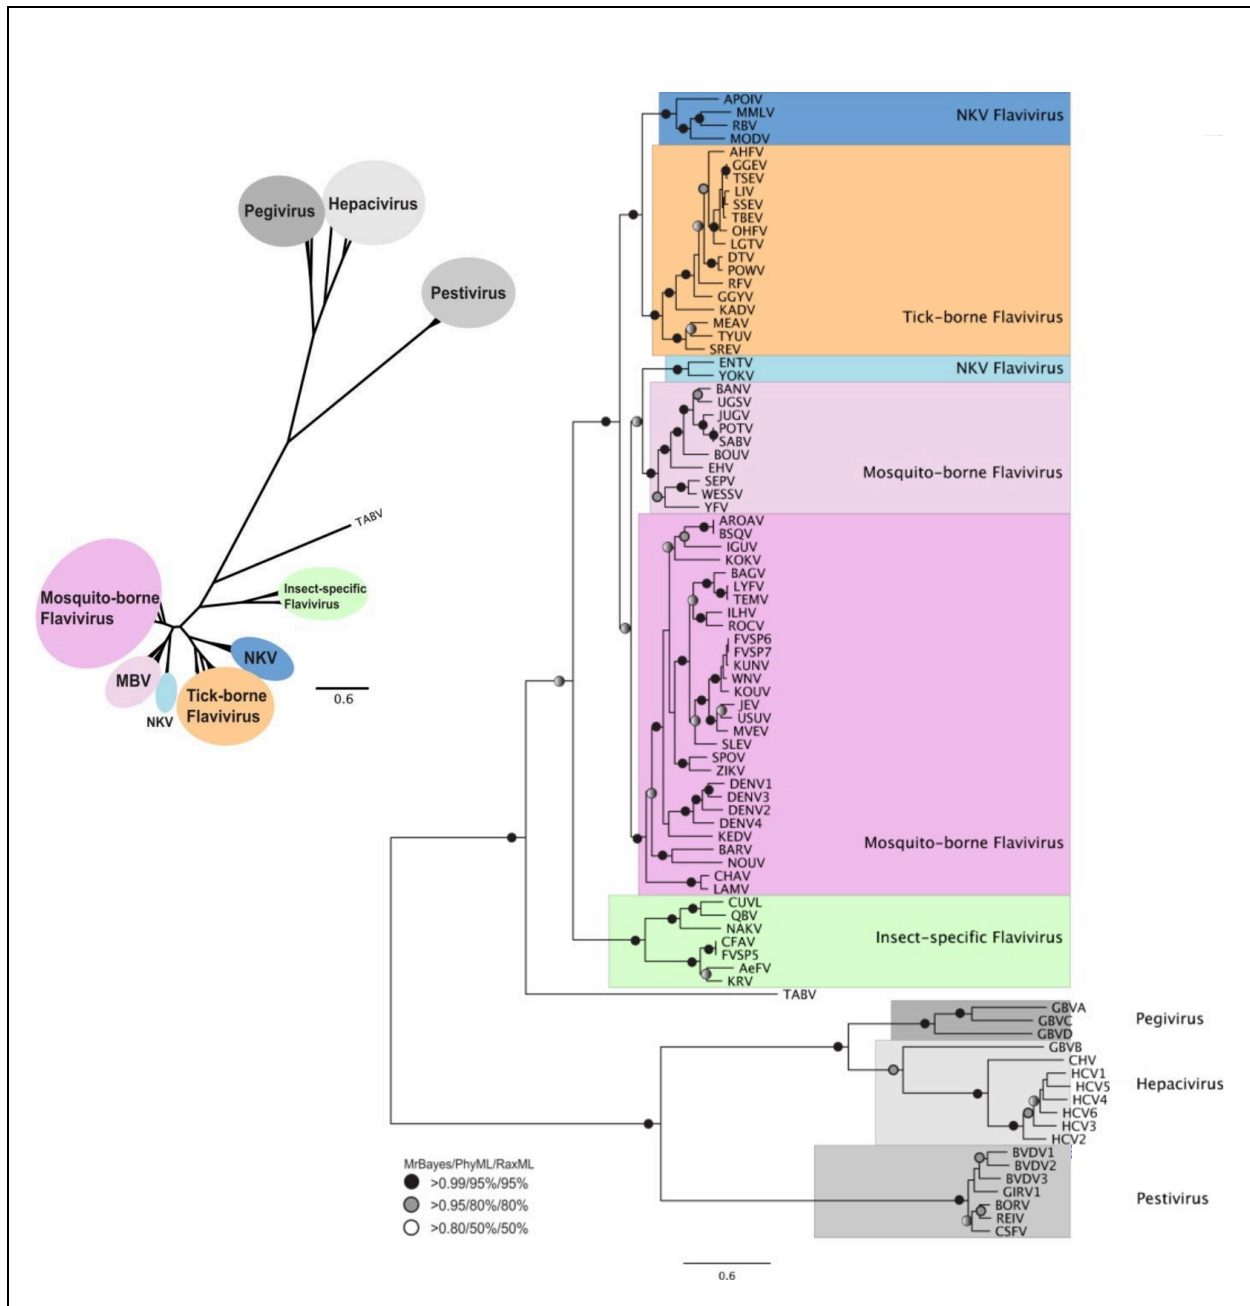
Pegivirus
Hepacivirus
Pestivirus
TABV
Mosquito-borne Flavivirus
Insect-specific Flavivirus
NKV
MBV
NKV
Tick-borne Flavivirus
0.6

APOIV
MMLV
RBV
MODV
NKV Flavivirus
AHFV
GGEV
TSEV
LIV
SSEV
TBEV
OHFV
LGTV
DTV
POWV
RFV
GGYV
KADV
MEAV
TYUV
SREV
Tick-borne Flavivirus
ENTV
YOKV
NKV Flavivirus
BANV
UGSV
JUGV
POTV
SABV
BOUV
EHV
SEPV
WESSV
YFV
Mosquito-borne Flavivirus
AROAV
BSQV
IGUV
KOKV
BAGV
LYFV
TEMV
ILHV
ROCV
FVSP6
FVSP7
KUNV
WNV
KOUV
JEV
USUV
MVEV
SLEV
SPOV
ZIKV
DENV1
DENV3
DENV2
DENV4
KEDV
BARV
NOUV
CHAV
LAMV
Mosquito-borne Flavivirus
CUVL
QBV
NAKV
CFAV
FVSP5
AeFV
KRV
Insect-specific Flavivirus
TABV
GBVA
GBVC
GBVD
Pegivirus
GBVB
CHV
HCV1
HCV5
HCV4
HCV6
HCV3
HCV2
Hepacivirus
MrBayes/PhyML/RaxML
>0.99/95%/95%
>0.95/80%/80%
>0.80/50%/50%
BVDV1
BVDV2
BVDV3
GIRV1
BORV
REIV
CSFV
Pestivirus
0.6